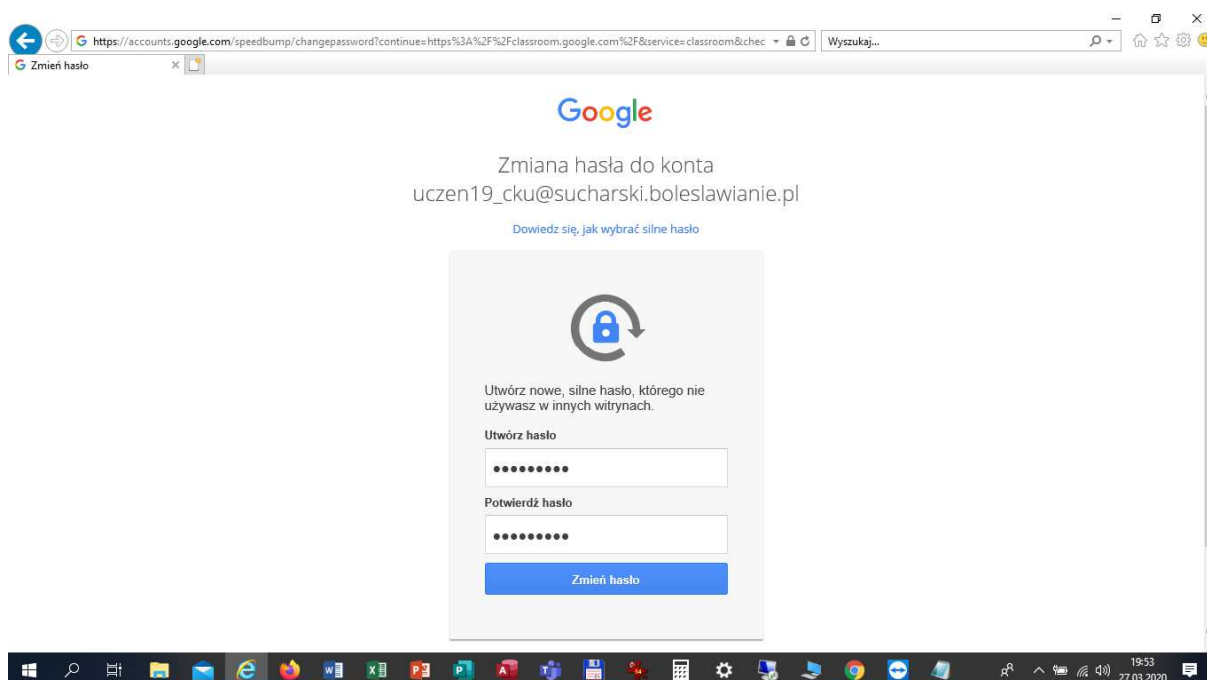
https://accounts.google.com/speedbump/changepassword?continue=https%3A%2F%2Fclassroom.google.com%2F&service=classroom&chec

Wyszukaj...

Zmień hasło

Google

Zmiana hasła do konta
uczen19_cku@sucharski.boleslawianie.pl

Dowiedz się, jak wybrać silne hasło

Utwórz nowe, silne hasło, którego nie używasz w innych witrynach.

Utwórz hasło

•••••••••

Potwierdź hasło

•••••••••

Zmień hasło

19:53
27.03.2020